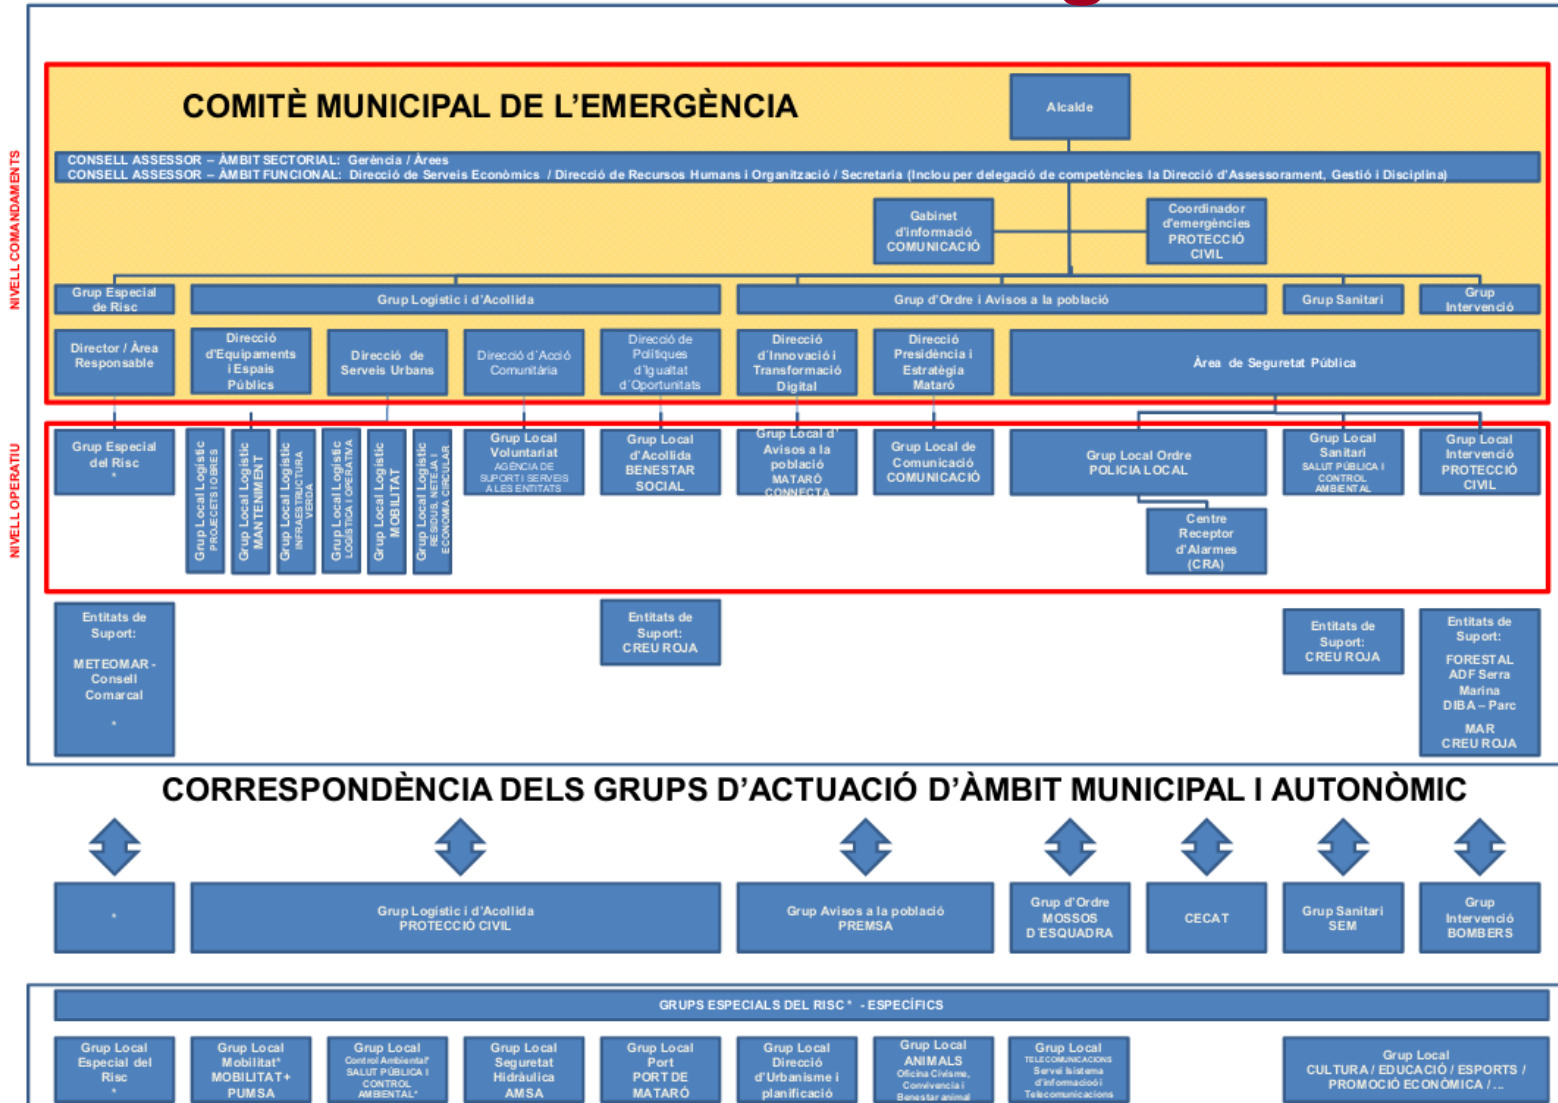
NIVELL COMANDAMENTS

COMITÈ MUNICIPAL DE L'EMERGÈNCIA

Alcalde

CONSELL ASSESSOR – ÀMBIT SECTORIAL: Gerència / Àrees
CONSELL ASSESSOR – ÀMBIT FUNCIONAL: Direcció de Serveis Econòmics / Direcció de Recursos Humans i Organització / Secretaria (Inclou per delegació de competències la Direcció d'Assessorament, Gestió i Disciplina)

Gabinet d'informació COMUNICACIÓ

Coordinador d'emergències PROTECCIÓ CIVIL

Grup Especial de Risc

Grup Logístic i d'Acollida

Grup d'Ordre i Avisos a la població

Grup Sanitari

Grup Intervenció

Director / Àrea Responsable

Direcció d'Equipaments i Espais Públics

Direcció de Serveis Urbans

Direcció d'Acció Comunitària

Direcció de Polítiques d'Igualtat d'Oportunitats

Direcció d'Innovació i Transformació Digital

Direcció Presidència i Estratègia Mataró

Àrea de Seguretat Pública

NIVELL OPERATIU

Grup Especial del Risc *

Grup Local Logístic PROJECTES I OBRES

Grup Local Logístic MANTENIMENT

Grup Local Logístic INFRAESTRUCTURA VERDA

Grup Local Logístic LOGÍSTICA I OPERATIVA

Grup Local Logístic MOBILITAT

Grup Local Logístic RESIDUS, NETETA I ECONOMIA CIRCULAR

Grup Local Voluntariat AGÈNCIA DE SUPORT I SERVEIS A LES ENTITATS

Grup Local d'Acollida BENESTAR SOCIAL

Grup Local d'Avisos a la població MATARÓ CONNECTA

Grup Local de Comunicació COMUNICACIÓ

Grup Local Ordre POLICIA LOCAL

Grup Local Sanitari SALUT PÚBLICA I CONTROL AMBIENTAL

Grup Local Intervenció PROTECCIÓ CIVIL

Centre Receptor d'Alarmes (CRA)

Entitats de Suport: METEOMAR - Consell Comarcal *

Entitats de Suport: CREU ROJA

Entitats de Suport: CREU ROJA

Entitats de Suport: FORESTAL ADF Serra Marina DIBA – Parc MAR CREU ROJA

CORRESPONDÈNCIA DELS GRUPS D'ACTUACIÓ D'ÀMBIT MUNICIPAL I AUTONÒMIC

*

Grup Logístic i d'Acollida PROTECCIÓ CIVIL

Grup Avisos a la població PREMSA

Grup d'Ordre MOSSOS D'ESQUADRA

CECAT

Grup Sanitari SEM

Grup Intervenció BOMBERS

GRUPS ESPECIALS DEL RISC * - ESPECÍFICS

Grup Local Especial del Risc *

Grup Local Mobilitat* MOBILITAT+ PUMSA

Grup Local Control Ambiental* SALUT PÚBLICA I CONTROL AMBIENTAL*

Grup Local Seguretat Hidràulica AMSA

Grup Local Port PORT DE MATARÓ

Grup Local Direcció d'Urbanisme i planificació

Grup Local ANIMALS Oficina Civisme, Convivència i Benestar animal

Grup Local TELECOMUNICACIONS Servei sistema d'informació i Telecomunicacions

Grup Local CULTURA / EDUCACIÓ / ESPORTS / PROMOCIÓ ECONÒMICA / ...